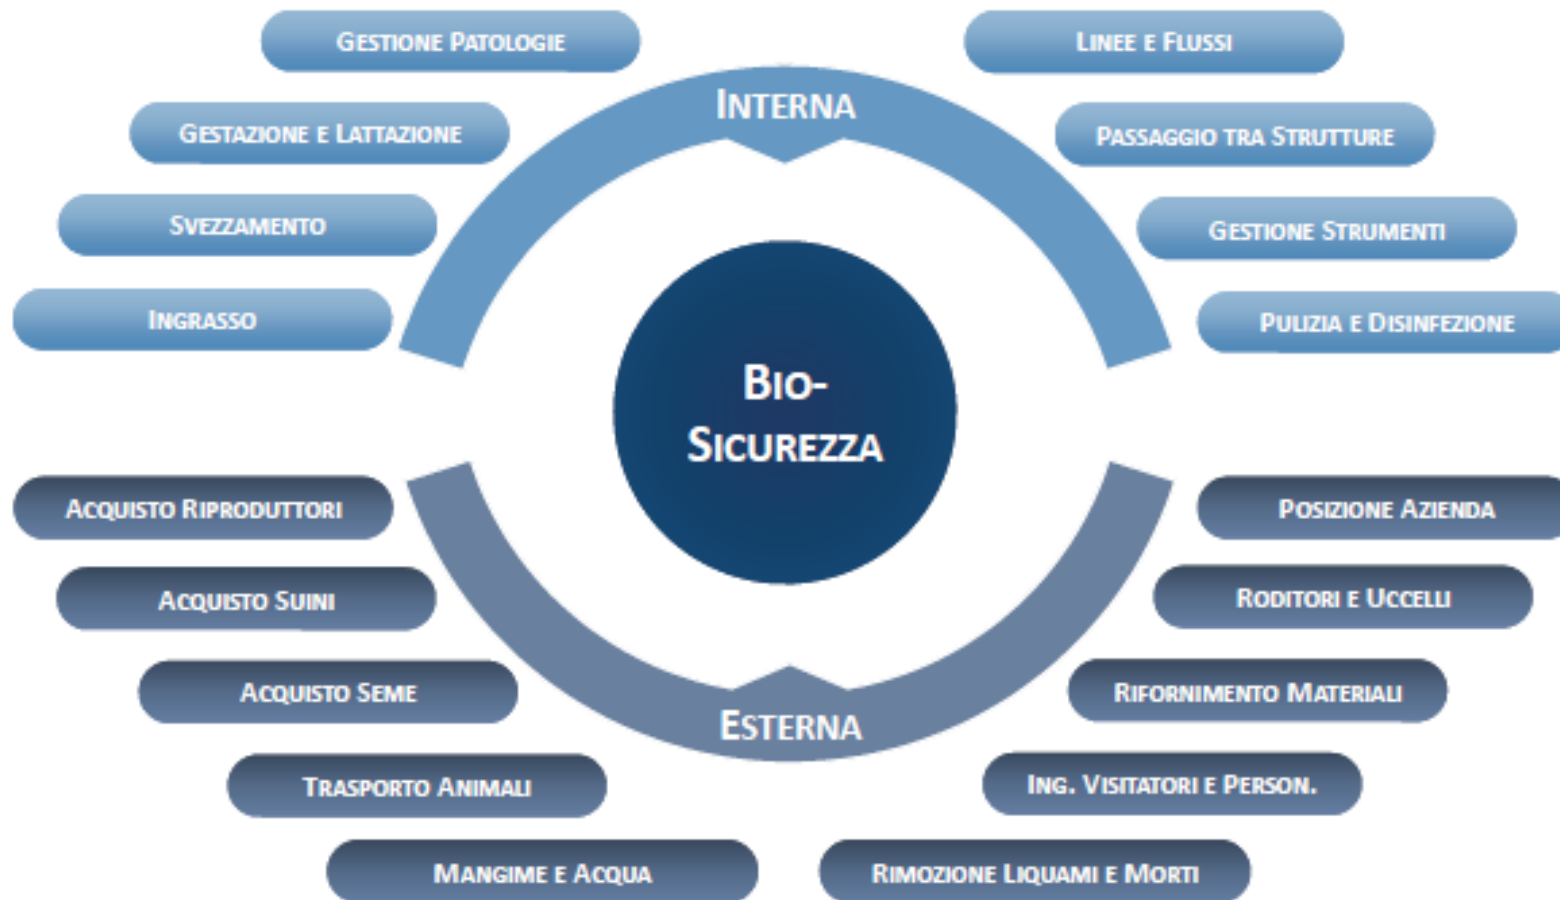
Gestione Patologie

Linee e Flussi

Interna

Gestazione e Lattazione

Passaggio tra Strutture

Svezzamento

Gestione Strumenti

Ingrasso

Pulizia e Disinfezione

Bio-Sicurezza

Acquisto Riproduttori

Posizione Azienda

Acquisto Suini

Roditori e Uccelli

Acquisto Seme

Rifornimento Materiali

Esterna

Trasporto Animali

Ing. Visitatori e Person.

Mangime e Acqua

Rimozione Liquami e Morti